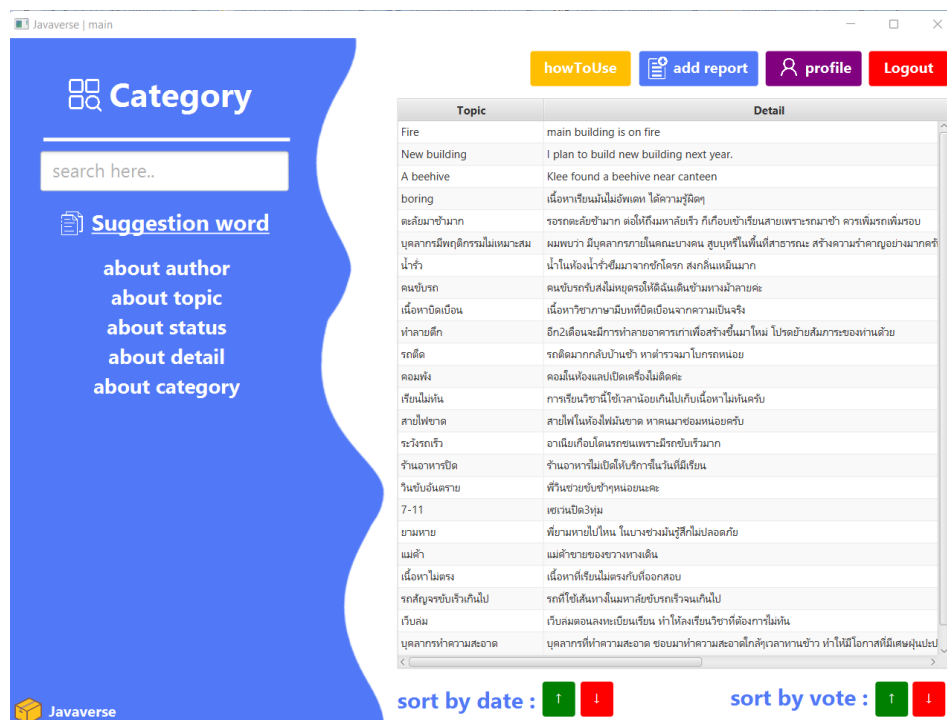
Javaverse | main

Category

search here..

Suggestion word

about author
about topic
about status
about detail
about category

Javaverse

howToUse
add report
profile
Logout

| Topic | Detail |
|---|---|
| Fire | main building is on fire |
| New building | I plan to build new building next year. |
| A beehive | Klee found a beehive near canteen |
| boring | เนื้อหาเรียนมันไม่อัพเดท ได้ความรู้ผิดๆ |
| ตะลัยมาช้ามาก | รอรถตะลัยช้ามาก ต่อให้ถึงมหาลัยเร็ว ก็เกือบเข้าเรียนสายเพราะรถมาช้า ควรเพิ่มรถเพิ่มรอบ |
| บุคลากรมีพฤติกรรมไม่เหมาะสม | ผมพบว่า มีบุคลากรภายในคณะบางคน สูบบุหรี่ในพื้นที่สาธารณะ สร้างความรำคาญอย่างมากครั |
| น้ำรั่ว | น้ำในห้องน้ำรั่วซึมมาจากชักโครก ส่งกลิ่นเหม็นมาก |
| คนขับรถ | คนขับรถรับส่งไม่หยุดรอให้ดิฉันเดินข้ามทางม้าลายค่ะ |
| เนื้อหาบิดเบือน | เนื้อหาวิชาภาษามีบทที่บิดเบือนจากความเป็นจริง |
| ทำลายตึก | อีก2เดือนจะมีการทำลายอาคารเก่าเพื่อสร้างขึ้นมาใหม่ โปรดย้ายสัมภาระของท่านด้วย |
| รถติด | รถติดมากกลับบ้านช้า หาต่ำรวจมาโบกรถหน่อย |
| คอมพัง | คอมในห้องแลปเปิดเครื่องไม่ติดค่ะ |
| เรียนไม่ทัน | การเรียนวิชานี้ใช้เวลาน้อยเกินไปเก็บเนื้อหาไม่ทันครับ |
| สายไฟขาด | สายไฟในห้องไฟมันขาด หาคนมาซ่อมหน่อยครับ |
| ระวังรถเร็ว | อาเนียเกือบโดนรถชนเพราะมีรถขับเร็วมาก |
| ร้านอาหารปิด | ร้านอาหารไม่เปิดให้บริการในวันที่มีเรียน |
| วินขับอันตราย | พี่วินช่วยขับช้าๆหน่อยนะคะ |
| 7-11 | เซเว่นปิด3ทุ่ม |
| ยามหาย | พี่ยามหายไปไหน ในบางช่วงมันรู้สึกไม่ปลอดภัย |
| แม่ค้า | แม่ค้าขายของขวางทางเดิน |
| เนื้อหาไม่ตรง | เนื้อหาที่เรียนไม่ตรงกับที่ออกสอบ |
| รถสัญจรขับเร็วเกินไป | รถที่ใช้เส้นทางในมหาลัยขับรถเร็วจนเกินไป |
| เว็บล่ม | เว็บล่มตอนลงทะเบียนเรียน ทำให้ลงเรียนวิชาที่ต้องการไม่ทัน |
| บุคลากรทำความสะอาด | บุคลากรที่ทำความสะอาด ชอบมาทำความสะอาดใกล้ๆเวลาทานข้าว ทำให้มีโอกาสที่มีเศษฝุ่นแปป |

sort by date : ↑ ↓
sort by vote : ↑ ↓